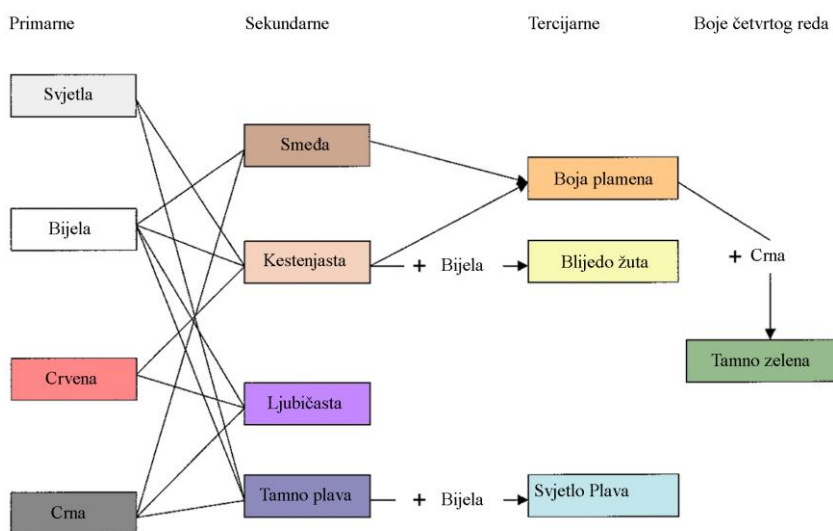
Primarne

Sekundarne

Tercijarne

Boje četvrtog reda

Svjetla

Bijela

Crvena

Crna

Smeđa

Kestenjasta

Ljubičasta

Tamno plava

+ Bijela

+ Bijela

Boja plamena

Blijedo žuta

Svjetlo Plava

+ Crna

Tamno zelena